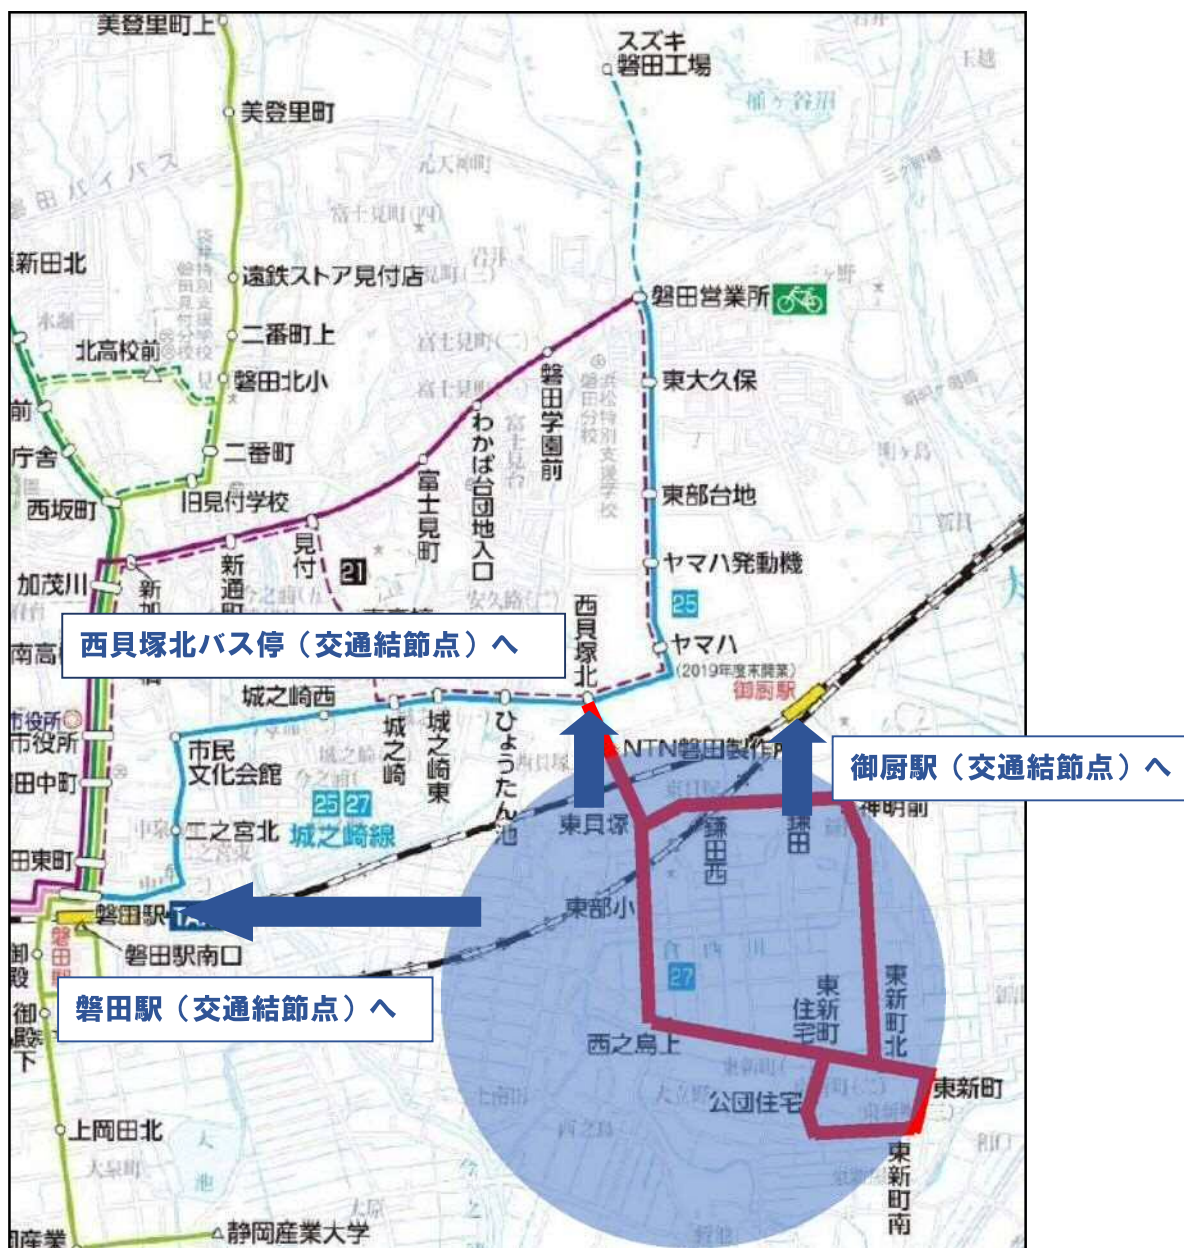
美登里町上
スズキ
磐田工場
美登里町
磐田バイパス
新田北
遠鉄ストア見付店
磐田営業所
二番町上
北高校前
磐田北小
東大久保
磐田学園前
前
庁舎
二番町
わかば台団地入口
富士見町
東部台地
西坂町
旧見付学校
見付
新通町
21
ヤマハ発動機
加茂川
新加
25
西貝塚北
ヤマハ
(2019年度末閉業)
御厨駅
西貝塚北バス停（交通結節点）へ
南高
城之崎西
市役所
城之崎
城之崎東
ひょうたん池
NTN磐田製作所
御厨駅（交通結節点）へ
市民文化会館
田中町
25 27
二之宮北
城之崎線
東貝塚
鎌田西
鎌田
神明前
田東町
東部小
磐田駅
磐田駅南口
27
東住新宅町
東新町北
磐田駅（交通結節点）へ
西之島上
公団住宅
東新町
上岡田北
東新町南
静岡産業大学